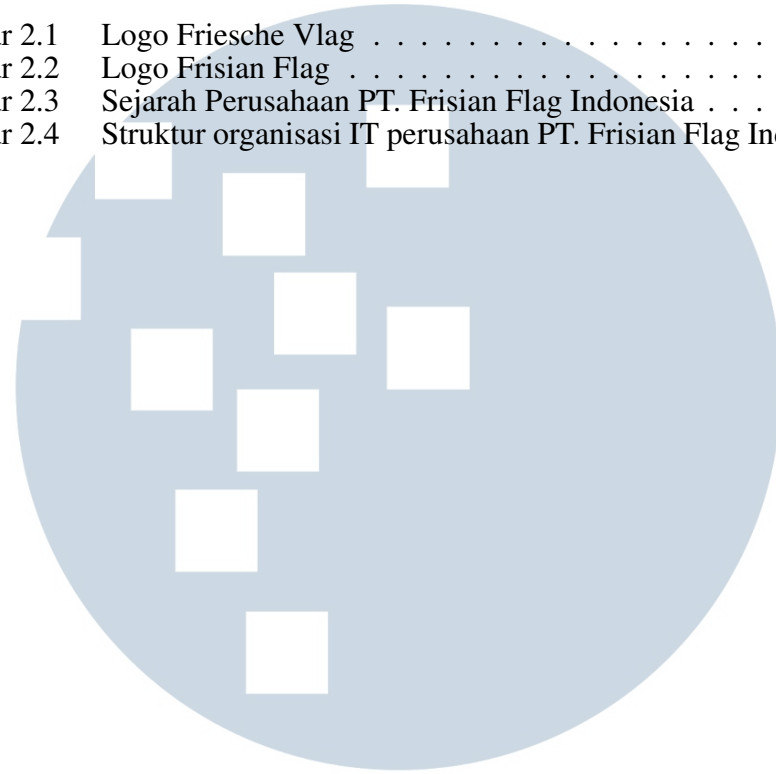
r 2.1 Logo Friesche Vlag . . . . . . . . . . . . . . .
r 2.2 Logo Frisian Flag . . . . . . . . . . . . . . . .
r 2.3 Sejarah Perusahaan PT. Frisian Flag Indonesia . . .
r 2.4 Struktur organisasi IT perusahaan PT. Frisian Flag In